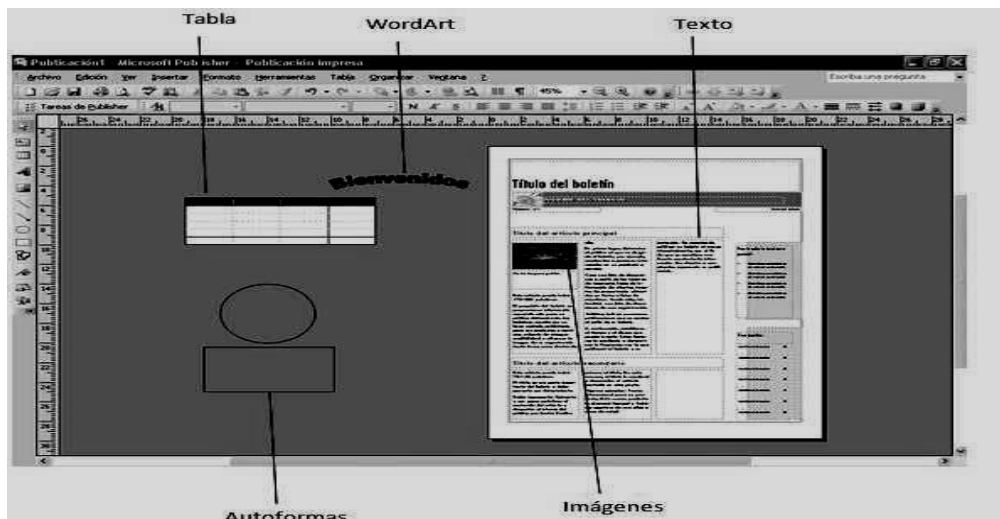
Tabla

WordArt

Texto

Publicación1 - Microsoft Publisher - Publicación impresa

Archivo Edición Ver Insertar Formato Herramientas Tabla Organizar Ventana ?

Escriba una pregunta

Tareas de Publisher

45%

Bienvenidos

Título del boletín

Título del artículo principal

Título del artículo secundario

Imágenes

Autoformas